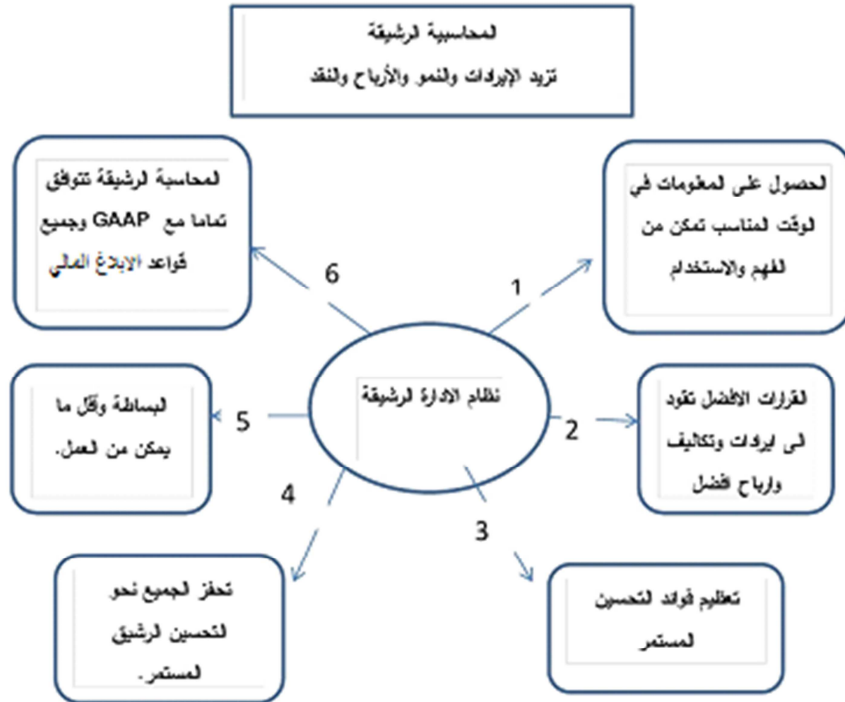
المحاسبة الرشيقة
تزيد الإيرادات والنمو والأرباح والنقد

المحاسبة الرشيقة تتوافق تماما مع GAAP وجميع قواعد الابلاغ المالي

الحصول على المعلومات في الوقت المناسب تمكن من الفهم والاستخدام

6

1

نظام الادارة الرشيقة

البساطة وأقل ما يمكن من العمل.

5

2

القرارات الافضل تقود الى ايرادات وتكاليف وارباح افضل

4

3

تحفز الجميع نحو التحسين الرشيق المستمر.

تعظيم فوائد التحسين المستمر